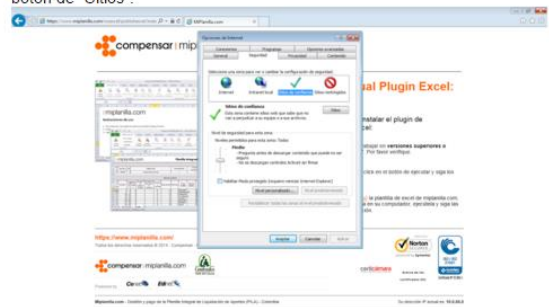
botón de "Sitios".

https://www.miplanilla.com | MiPlanilla.com

compensar | mip

Opciones de Internet

Conexiones | Programas | Opciones avanzadas
General | Seguridad | Privacidad | Contenido

Seleccione una zona para ver o cambiar la configuración de seguridad.

Internet | Intranet local | Sitios de confianza | Sitios restringidos

Sitios de confianza
Esta zona contiene sitios web que sabe que no van a perjudicar a su equipo o a sus archivos.

Sitios

Nivel de seguridad para esta zona
Niveles permitidos para esta zona: Todos

Medio
- Pregunta antes de descargar contenido que puede no ser seguro
- No se descargan controles ActiveX sin firmar

Habilitar Modo protegido (requiere reiniciar Internet Explorer)

Nivel personalizado... | Nivel predeterminado

Restablecer todas las zonas al nivel predeterminado

Aceptar | Cancelar | Aplicar

al Plugin Excel:

nstalar el plugin de

versiones superiores o
Por favor verifique.

a la planilla de excel de miplanilla.com.
en su computador, ejecútela y siga las

https://www.miplanilla.com

compensar | miplanilla.com

Norton

Miplanilla.com